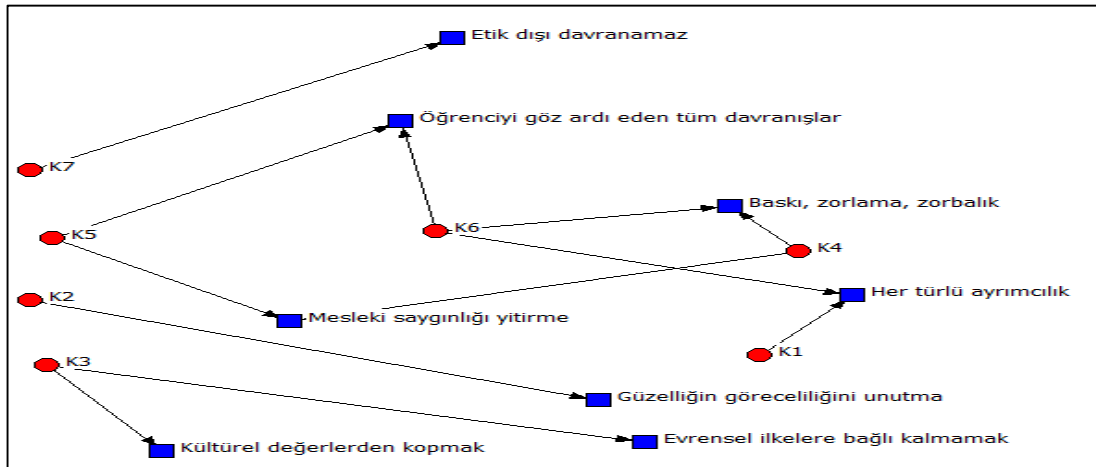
Etik dışı davranamaz

Öğrenciyi göz ardı eden tüm davranışlar

K7

Baskı, zorlama, zorbalık

K5

K6

K4

Her türlü ayrımcılık

K2

Mesleki saygınlığı yitirme

K1

K3

Güzelliğin göreceliliğini unutma

Kültürel değerlerden kopmak

Evrensel ilkelere bağlı kalmamak